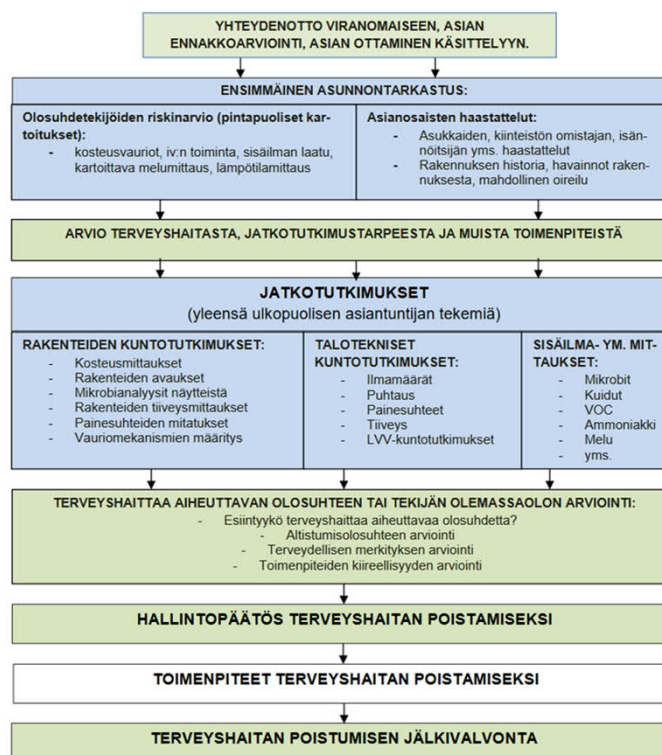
YHTEYDENOTTO VIRANOMAISEEN, ASIAN ENNAKKOARVIOINTI, ASIAN OTTAMINEN KÄSITTELYYN.

ENSIMMÄINEN ASUNNONTARKASTUS:

Olosuhdetekijöiden riskinarvio (pintapuoliset kartoitukset):
- kosteusvauriot, iv:n toiminta, sisäilman laatu, kartoittava melumittaus, lämpötilamittaus

Asianosaisten haastattelut:
- Asukkaiden, kiinteistön omistajan, isännöitsijän yms. haastattelut
- Rakennuksen historia, havainnot rakennuksesta, mahdollinen oireilu

ARVIO TERVEYSHAITASTA, JATKOTUTKIMUSTARPEESTA JA MUISTA TOIMENPITEISTÄ

JATKOTUTKIMUKSET
(yleensä ulkopuolisen asiantuntijan tekemiä)

RAKENTEIDEN KUNTOTUTKIMUKSET:
- Kosteusmittaukset
- Rakenteiden avaukset
- Mikrobianalyysit näytteistä
- Rakenteiden tiiveysmittaukset
- Painesuhteiden mitatukset
- Vauriomekanismien määritys

TALOTEKNISET KUNTOTUTKIMUKSET:
- Ilmamäärät
- Puhtaus
- Painesuhteet
- Tiiveys
- LVV-kuntotutkimukset

SISÄILMA- YM. MITTAUKSET:
- Mikrobit
- Kuidut
- VOC
- Ammoniakki
- Melu
- yms.

TERVEYSHAITTAA AIHEUTTAVAN OLOSUHTEEN TAI TEKIJÄN OLEMASSAOLON ARVIOINTI:
- Esiintyykö terveyshaittaa aiheuttavaa olosuhdetta?
- Altistumisolosuhteen arviointi
- Terveydellisen merkityksen arviointi
- Toimenpiteiden kiireellisyyden arviointi

HALLINTOPÄÄTÖS TERVEYSHAITAN POISTAMISEKSI

TOIMENPITEET TERVEYSHAITAN POISTAMISEKSI

TERVEYSHAITAN POISTUMISEN JÄLKIVALVONTA